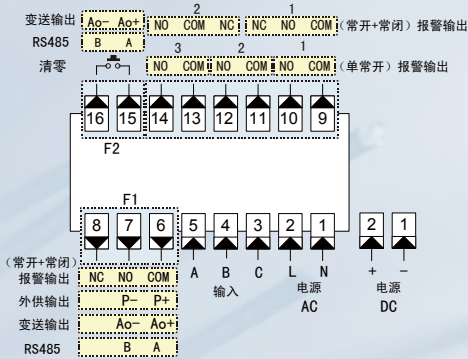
变送输出 Ao- Ao+
RS485 B A

2
NO COM NC

1
NC NO COM (常开+常闭) 报警输出

3 2 1
NO COM NO COM NO COM (单常开) 报警输出

清零

16 15 14 13 12 11 10 9

F2

F1

8 7 6 5 4 3 2 1 2 1

(常开+常闭) 报警输出 NC NO COM
外供输出 P- P+
变送输出 Ao- Ao+
RS485 B A

A B C L N + -
输入
电源 AC
电源 DC